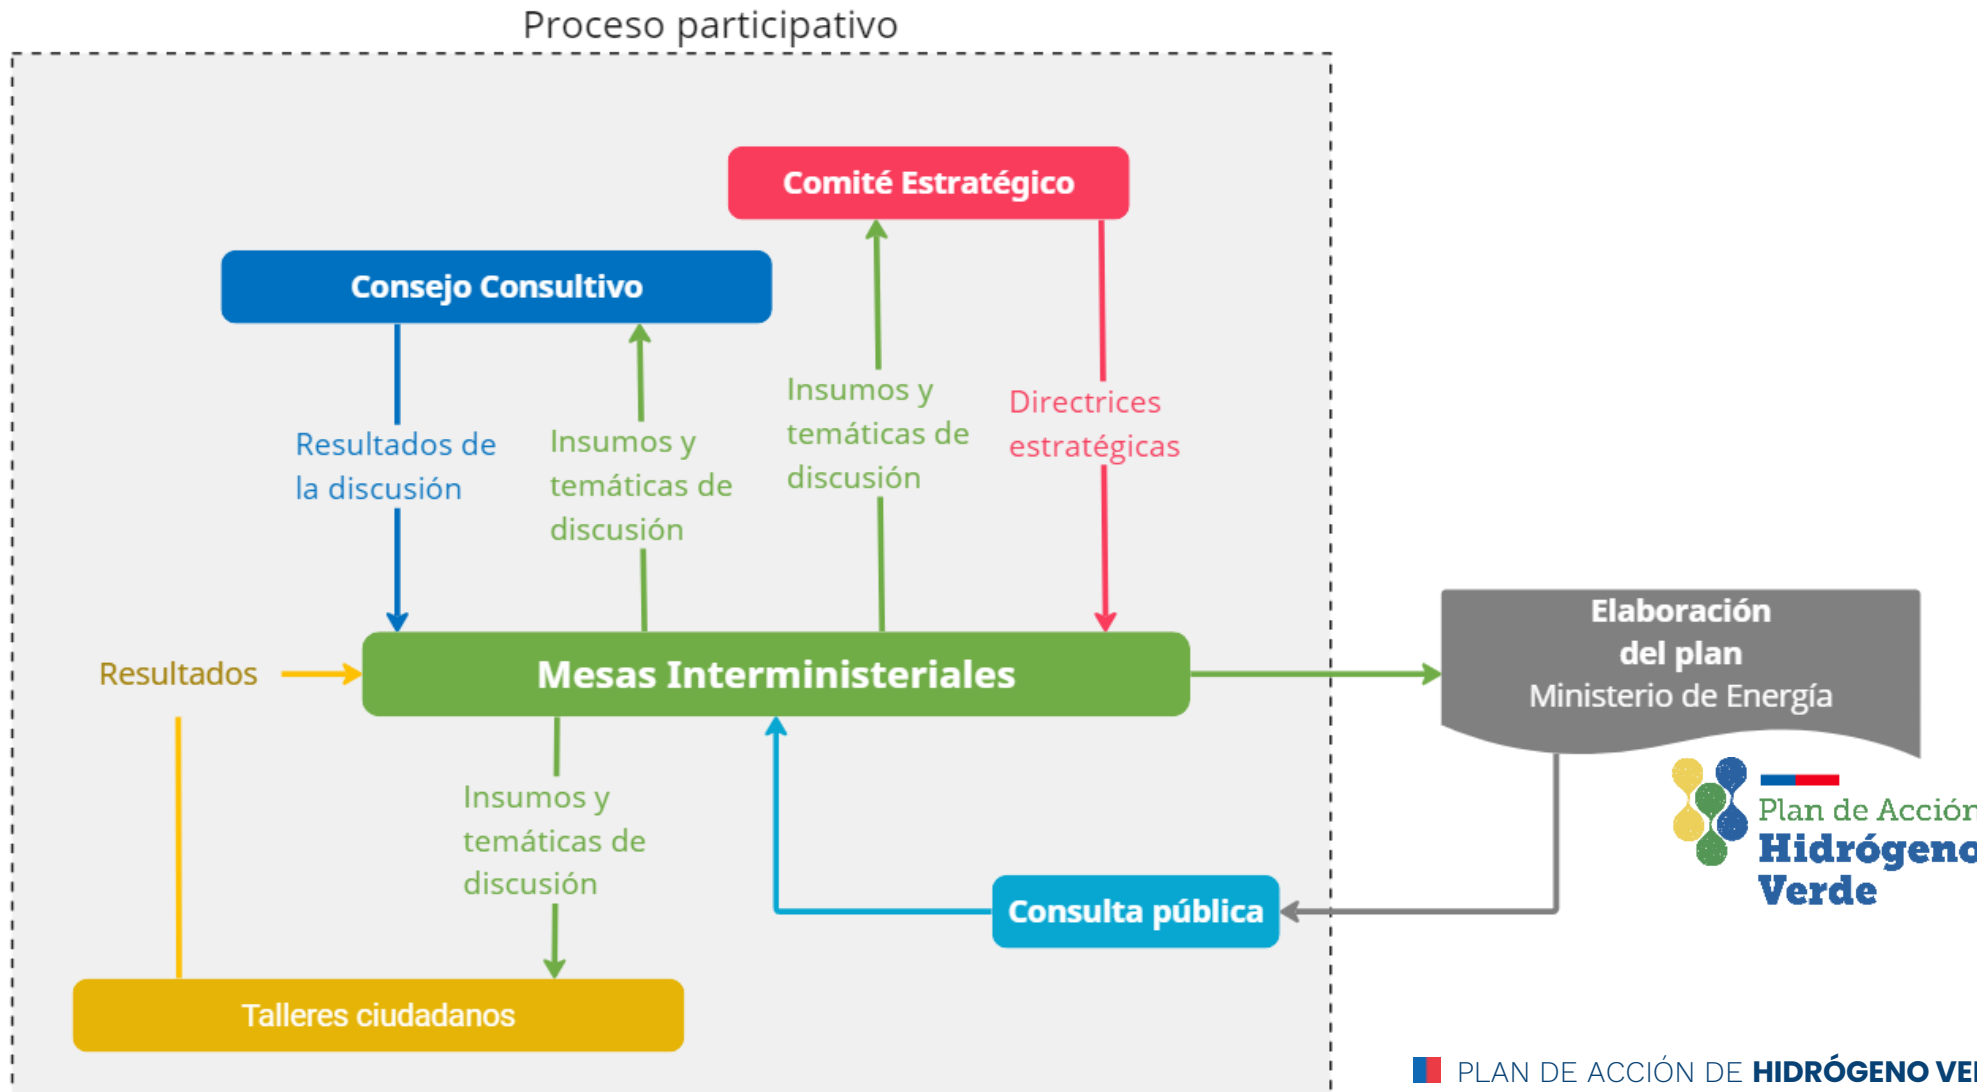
Proceso participativo

Comité Estratégico

Consejo Consultivo

Resultados de la discusión

Insumos y temáticas de discusión

Insumos y temáticas de discusión

Directrices estratégicas

Resultados

Mesas Interministeriales

Elaboración del plan
Ministerio de Energía

Plan de Acción
Hidrógeno
Verde

Insumos y temáticas de discusión

Consulta pública

Talleres ciudadanos

PLAN DE ACCIÓN DE HIDRÓGENO VE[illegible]